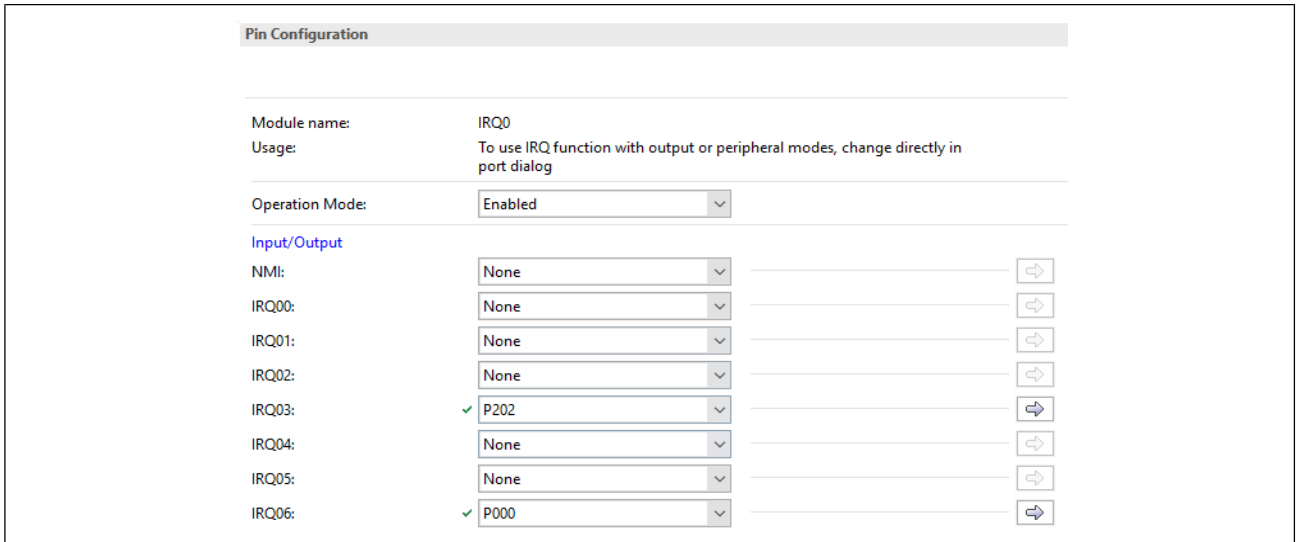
Pin Configuration

Module name: IRQ0
Usage: To use IRQ function with output or peripheral modes, change directly in port dialog

Operation Mode: Enabled

Input/Output

NMI: None
IRQ00: None
IRQ01: None
IRQ02: None
IRQ03: ✓ P202
IRQ04: None
IRQ05: None
IRQ06: ✓ P000